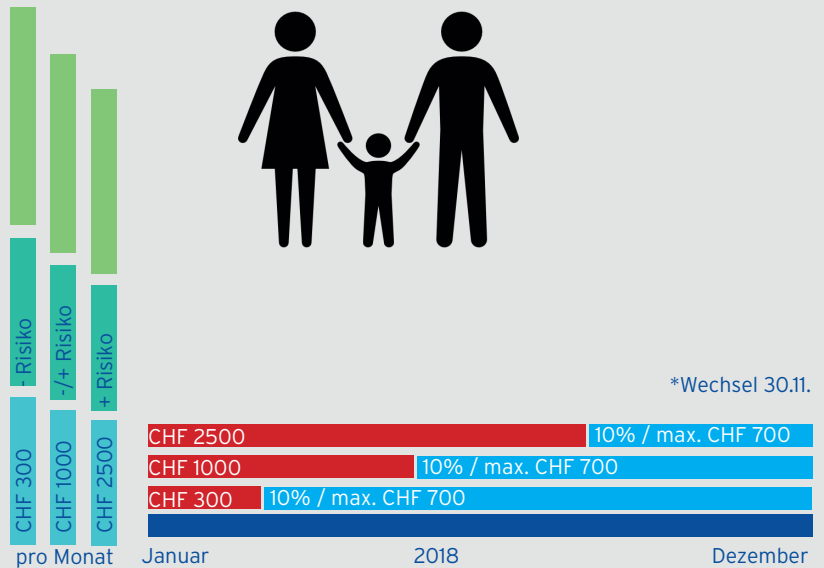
- Risiko
CHF 300

-/+ Risiko
CHF 1000

+ Risiko
CHF 2500

pro Monat

*Wechsel 30.11.

CHF 2500 | 10% / max. CHF 700
CHF 1000 | 10% / max. CHF 700
CHF 300 | 10% / max. CHF 700

Januar | 2018 | Dezember